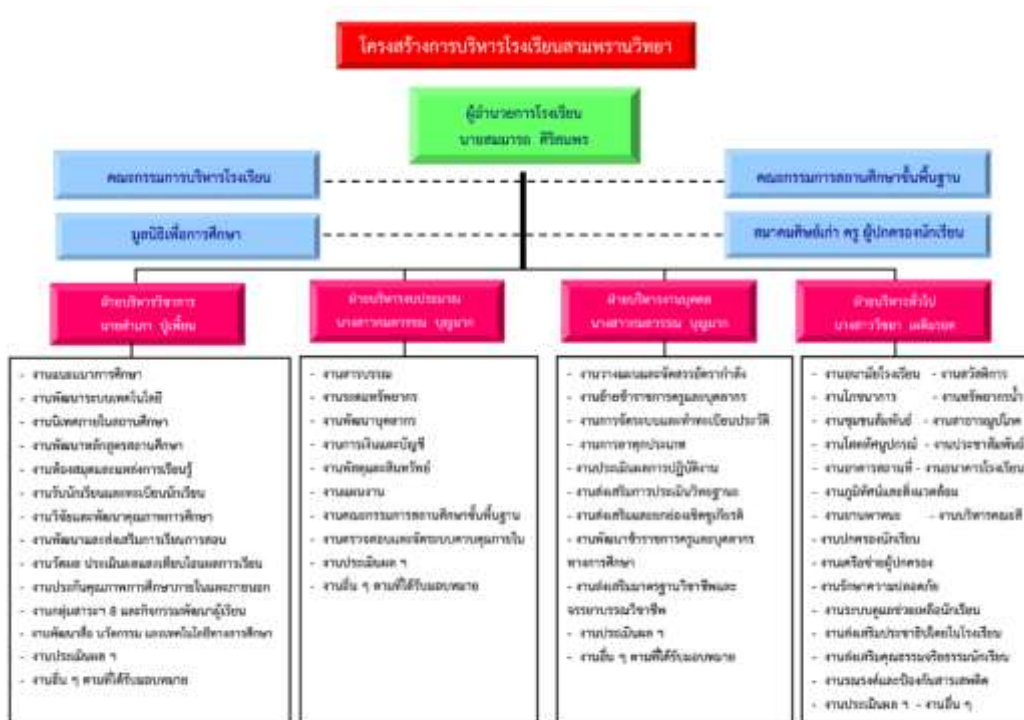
โครงสร้างการบริหารโรงเรียนสามพรานวิทยา

ผู้อำนวยการโรงเรียน
นายสมมารถ ศิริสมพร

คณะกรรมการบริหารโรงเรียน

คณะกรรมการสถานศึกษาขั้นพื้นฐาน

มูลนิธิเพื่อการศึกษา

สมาคมศิษย์เก่า ครู ผู้ปกครองนักเรียน

ฝ่ายบริหารวิชาการ
นายสำเนา ปู่เพื่อน

- งานแผนงานการศึกษา
- งานพัฒนาระบบเทคโนโลยี
- งานนิเทศภายในสถานศึกษา
- งานพัฒนาหลักสูตรสถานศึกษา
- งานห้องสมุดและแหล่งการเรียนรู้
- งานรับนักเรียนและทะเบียนนักเรียน
- งานวิจัยและพัฒนาคุณภาพการศึกษา
- งานพัฒนาและส่งเสริมการเรียนการสอน
- งานวัดผล ประเมินผลและเทียบโอนผลการเรียน
- งานประกันคุณภาพการศึกษาภายในและภายนอก
- งานกลุ่มสาระฯ 8 และกิจกรรมพัฒนาผู้เรียน
- งานพัฒนาสื่อ นวัตกรรม และเทคโนโลยีทางการศึกษา
- งานประเมินผล ฯ
- งานอื่น ๆ ตามที่ได้รับมอบหมาย

ฝ่ายบริหารงบประมาณ
นางสาวนพวรรณ บุญมาก

- งานสารบรรณ
- งานระดมทรัพยากร
- งานพัฒนาบุคลากร
- งานการเงินและบัญชี
- งานพัสดุและสินทรัพย์
- งานแผนงาน
- งานคณะกรรมการสถานศึกษาขั้นพื้นฐาน
- งานตรวจสอบและติดตามควบคุมภายใน
- งานประเมินผล ฯ
- งานอื่น ๆ ตามที่ได้รับมอบหมาย

ฝ่ายบริหารงานบุคคล
นางสาวนพวรรณ บุญมาก

- งานวางแผนและจัดสรรอัตรากำลัง
- งานอำนวยการครูและบุคลากร
- งานการจัดระบบและทำทะเบียนประวัติ
- งานการอาชุกปนเกษ
- งานประเมินผลการปฏิบัติงาน
- งานส่งเสริมการประเมินวิทยฐานะ
- งานส่งเสริมและยกย่องเชิดชูเกียรติ
- งานพัฒนาข้าราชการครูและบุคลากรทางการศึกษา
- งานส่งเสริมมาตรฐานวิชาชีพและจรรยาบรรณวิชาชีพ
- งานประเมินผล ฯ
- งานอื่น ๆ ตามที่ได้รับมอบหมาย

ฝ่ายบริหารทั่วไป
นางสาววิทยา เหลือรอด

- งานอนามัยโรงเรียน - งานสวัสดิการ
- งานโภชนาการ - งานทรัพยากรน้ำ
- งานชุมชนสัมพันธ์ - งานสาธารณูปโภค
- งานโสตทัศนูปกรณ์ - งานประชาสัมพันธ์
- งานอาคารสถานที่ - งานอาคารโรงเรียน
- งานภูมิทัศน์และสิ่งแวดล้อม
- งานยานพาหนะ - งานบริหารคอมพิ
- งานปกครองนักเรียน
- งานเครือข่ายผู้ปกครอง
- งานรักษาความปลอดภัย
- งานระบบดูแลช่วยเหลือนักเรียน
- งานส่งเสริมประชาธิปไตยในโรงเรียน
- งานส่งเสริมคุณธรรมจริยธรรมนักเรียน
- งานรณรงค์และป้องกันสารเสพติด
- งานประเมินผล ฯ - งานอื่น ๆ